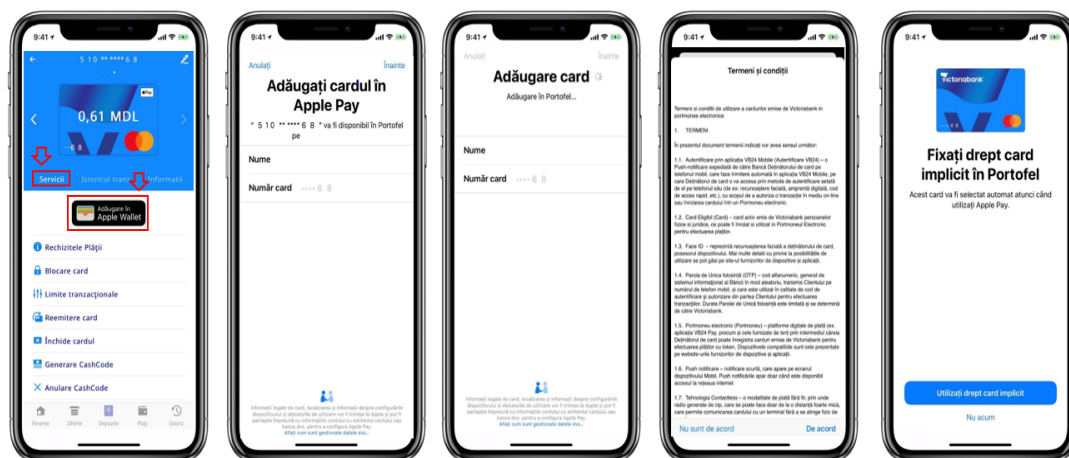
9:41

5 1 0 ** **** 6 8

0,61 MDL

6 8

Servicii

Istoricul tranz

Informatii

Adăugare în Apple Wallet

Rechizitele Plății

Blocare card

Limite tranzacționale

Reemitere card

Închide cardul

Generare CashCode

Anulare CashCode

Finanțe

Oferte

Depozite

Plăți

Istoric

9:41

Anulați

Înainte

Adăugați cardul în Apple Pay

" 5 1 0 ** **** 6 8 " va fi disponibil în Portofel pe

Nume

Număr card

•••• 6 8

Informații legate de card, localizarea și informații despre configurările dispozitivului și obiceiurile de utilizare vor fi trimise la Apple și pot fi partajate împreună cu informațiile contului cu emitentul cardului sau banca dvs. pentru a configura Apple Pay.

Aflați cum sunt gestionate datele dvs...

9:41

Anulați

Înainte

Adăugare card

Adăugare în Portofel...

Nume

Număr card

•••• 6 8

Informații legate de card, localizarea și informații despre configurările dispozitivului și obiceiurile de utilizare vor fi trimise la Apple și pot fi partajate împreună cu informațiile contului cu emitentul cardului sau banca dvs. pentru a configura Apple Pay.

Aflați cum sunt gestionate datele dvs...

Termeni și condiții

Termeni și condiții de utilizare a cardurilor emise de Victoriabank în portmonee electronice

1. TERMENI

În prezentul document termenii indicați vor avea sensul următor:

1.1. Autentificare prin aplicația VB24 Mobile (Autentificare VB24) – o Push-notificare expediată de către Bancă Deținătorului de card pe telefonul mobil, care face trimitere automată în aplicația VB24 Mobile, pe care Deținătorul de card o va accesa prin metoda de autentificare setată de el pe telefonul său (de ex: recunoaștere facială, amprentă digitală, cod de acces rapid, etc.), cu scopul de a autoriza o tranzacție în mediu on-line sau înrolarea cardului într-un Portmoneu electronic.

1.2. Card Eligibil (Card) – card activ emis de Victoriabank persoanelor fizice și juridice, ce poate fi înrolat și utilizat în Portmoneul Electronic pentru efectuarea plăților.

1.3. Face ID – reprezintă recunoașterea facială a deținătorului de card, posesorul dispozitivului. Mai multe detalii vor privire la posibilitățile de utilizare se pot găsi pe site-ul furnizorilor de dispozitive și aplicații.

1.4. Parola de Unică folosință (OTP) – cod alfanumeric, generat de sistemul informațional al Băncii în mod aleatoriu, transmis Clientului pe numărul de telefon mobil, și care este utilizat în calitate de cod de autentificare și autorizare din partea Clientului pentru efectuarea tranzacțiilor. Durata Parolei de Unică folosință este limitată și se determină de către Victoriabank.

1.5. Portmoneu electronic (Portmoneu) – platforme digitale de plată (ex. aplicația VB24 Pay, precum și cele furnizate de terți prin intermediul cărora Deținătorul de card poate înregistra cardurl emise de Victoriabank pentru efectuarea plăților cu token. Dispozitivele compatibile sunt cele prezentate pe website-urile furnizorilor de dispozitive și aplicații.

1.6. Push notificare – notificare scurtă, care apare pe ecranul dispozitivului Mobil. Push notificările apar doar când este disponibil accesul la rețeaua internet.

1.7. Tehnologia Contactless – o modalitate de plată fără fir, prin unde radio generate de cip, care se poate face doar de la o distanță foarte mică, care permite comunicarea cardului cu un terminal fără a se atinge fizic de

Nu sunt de acord

De acord

9:41

victoriabank

6 8

Fixați drept card implicit în Portofel

Acest card va fi selectat automat atunci când utilizați Apple Pay.

Utilizați drept card implicit

Nu acum